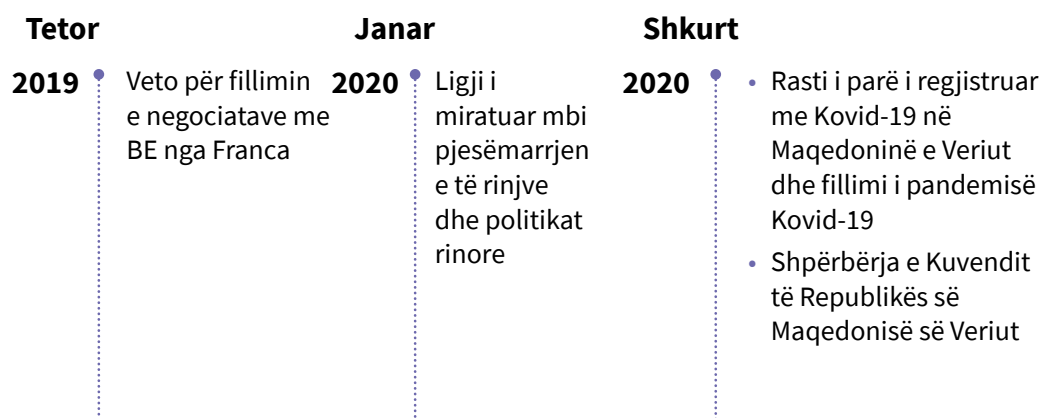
Tetor

2019

Veto për fillimin e negociatave me BE nga Franca

Janar

2020

Ligji i miratuar mbi pjesëmarrjen e të rinjve dhe politikat rinore

Shkurt

2020

- Rasti i parë i regjistruar me Kovid-19 në Maqedoninë e Veriut dhe fillimi i pandemisë Kovid-19
- Shpërbërja e Kuvendit të Republikës së Maqedonisë së Veriut